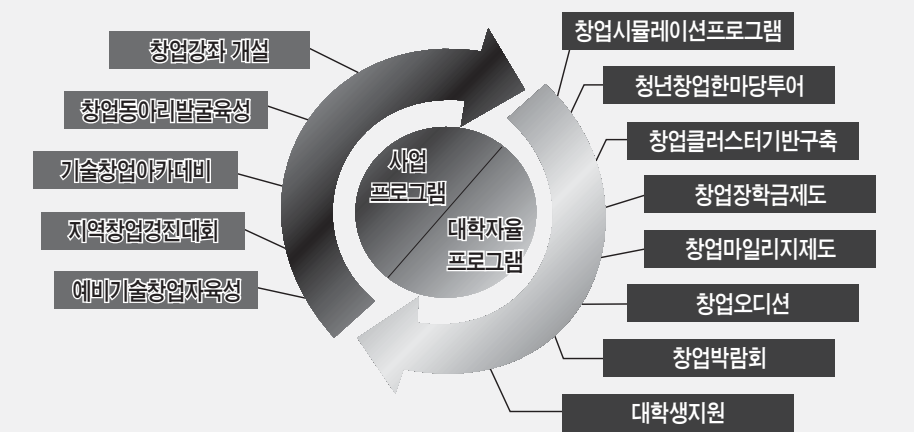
창업강좌 개설

창업동아리발굴육성

기술창업아카데미

지역창업경진대회

예비기술창업자육성

사업
프로그램

대학자율
프로그램

창업시뮬레이션프로그램

청년창업한마당투어

창업클러스터기반구축

창업장학금제도

창업마일리지제도

창업오디션

창업박람회

대학생지원